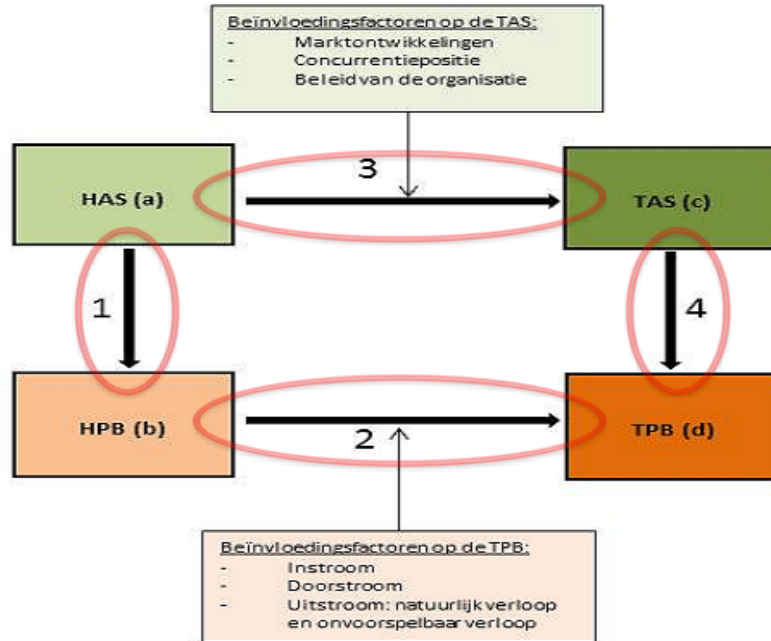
Beïnvloedingsfactoren op de TAS:
- Marktontwikkelingen
- Concurrentiepositie
- Beleid van de organisatie

HAS (a)

3

TAS (c)

1

4

HPB (b)

2

TPB (d)

Beïnvloedingsfactoren op de TPB:
- Instroom
- Doorstroom
- Uitstroom: natuurlijk verloop en onvoorspelbaar verloop